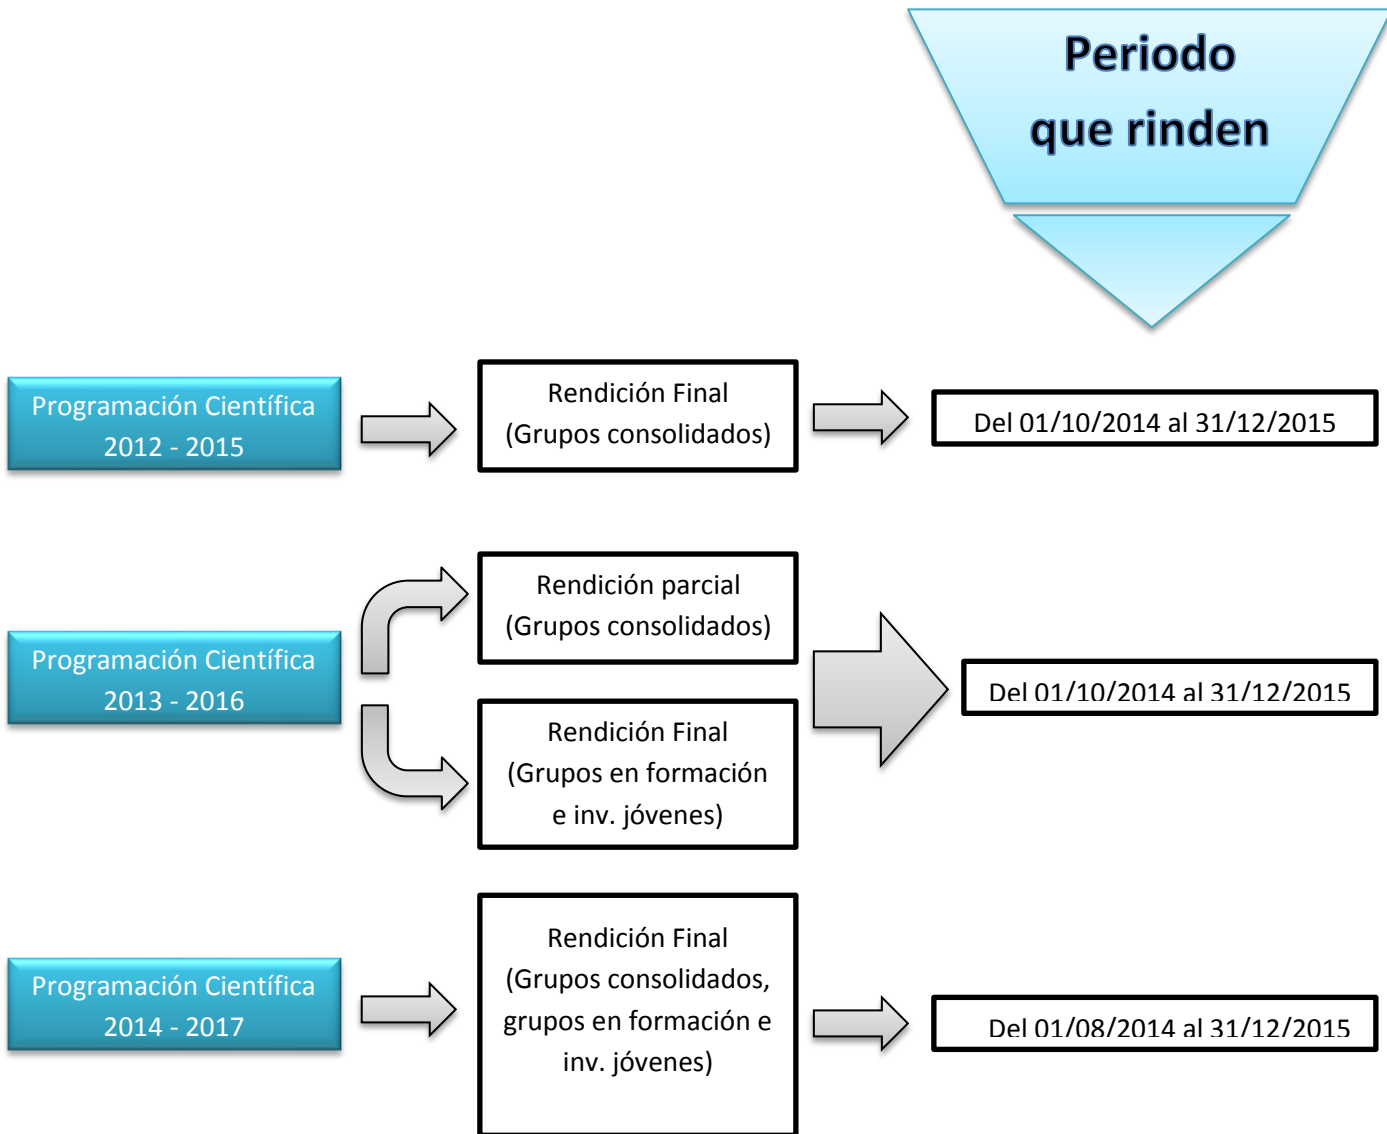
Periodo que rinden

Programación Científica 2012 - 2015

Rendición Final (Grupos consolidados)

Del 01/10/2014 al 31/12/2015

Programación Científica 2013 - 2016

Rendición parcial (Grupos consolidados)

Rendición Final (Grupos en formación e inv. jóvenes)

Del 01/10/2014 al 31/12/2015

Programación Científica 2014 - 2017

Rendición Final (Grupos consolidados, grupos en formación e inv. jóvenes)

Del 01/08/2014 al 31/12/2015